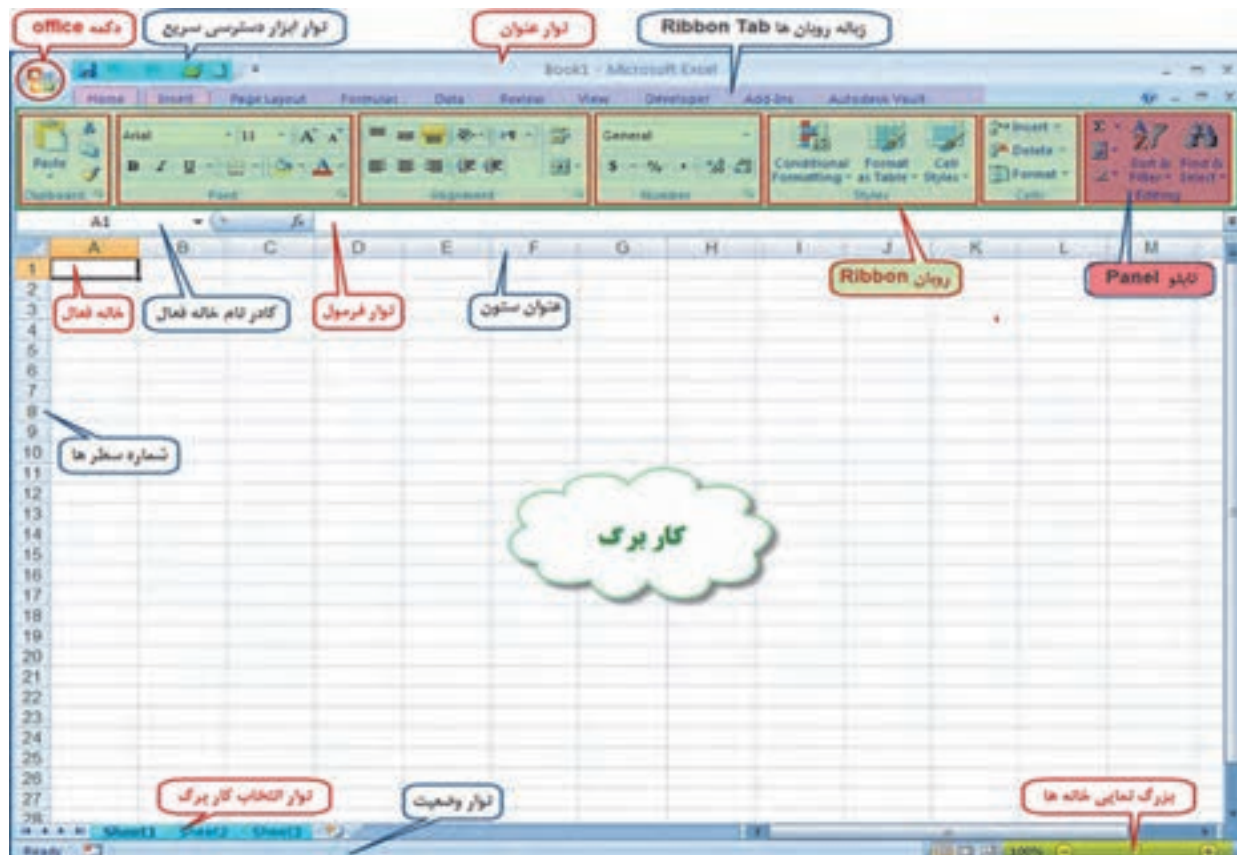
دکمه office
نوار ابزار دسترسی سریع
نوار عنوان
زبانه روبان ها Ribbon Tab

Book1 - Microsoft Excel

Home Insert Page Layout Formulas Data Review View Developer Add-Ins Autodesk Vault

Paste
Clipboard
Arial 11 A A
B I U A
Font
Alignment
General
$ % ,
Number
Conditional Formatting
Format as Table
Cell Styles
Styles
Insert
Delete
Format
Cells
Sort & Filter
Find & Select
Editing

A1 $f_x$

A B C D E F G H I J K L M

روبان Ribbon
تابلو Panel
خانه فعال
کادر نام خانه فعال
نوار فرمول
عنوان ستون
شماره سطر ها

1 2 3 4 5 6 7 8 9 10 11 12 13 14 15 16 17 18 19 20 21 22 23 24 25 26 27 28

کار برگ

نوار انتخاب کار برگ
نوار وضعیت
بزرگ نمایی خانه ها

Sheet1 Sheet2 Sheet3
Ready
100%